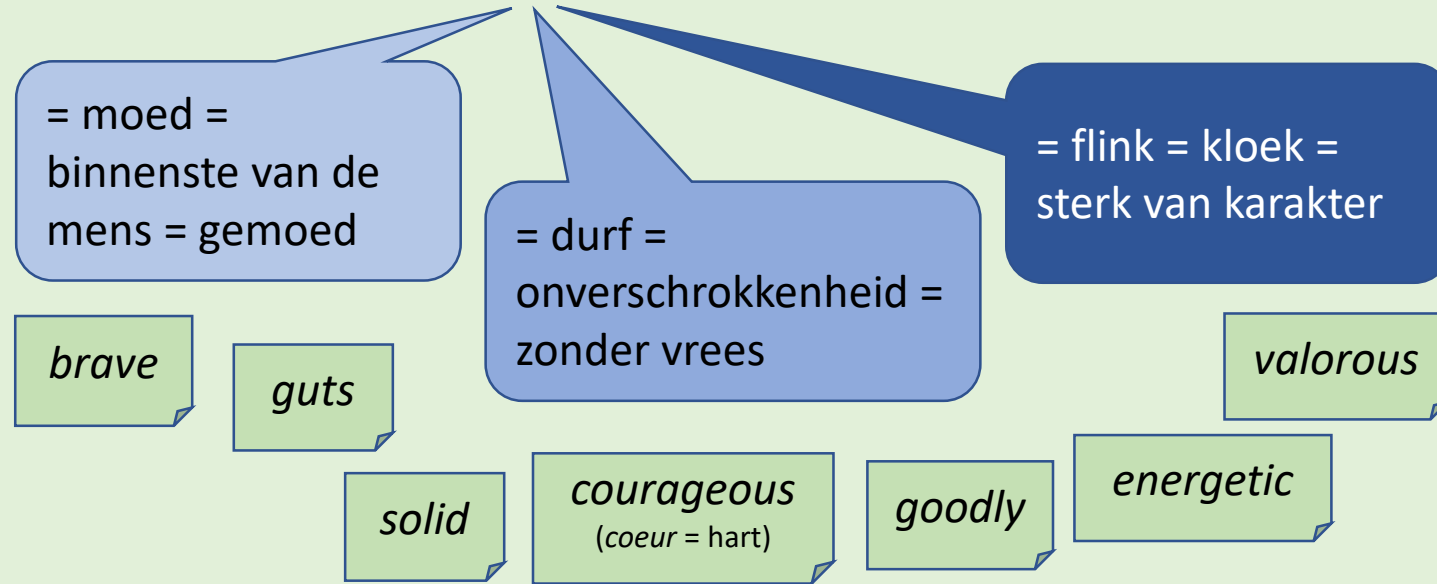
= moed = binnenste van de mens = gemoed

= durf = onverschrokkenheid = zonder vrees

= flink = kloek = sterk van karakter

*brave*

*guts*

*valorous*

*solid*

*courageous*
(*coeur* = hart)

*goodly*

*energetic*